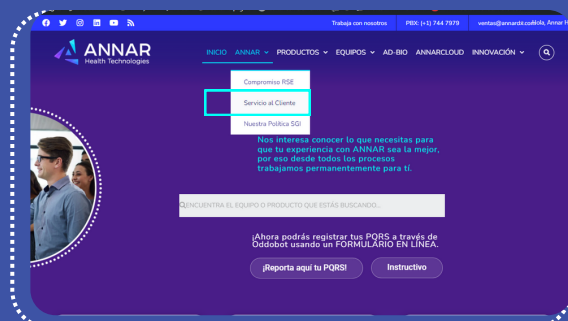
Trabaja con nosotros PBX: (+1) 744 7979 ventas@annardt.com Hola, Annar H

ANNAR
Health Technologies

INICIO ANNAR PRODUCTOS EQUIPOS AD-BIO ANNARCLOUD INNOVACIÓN

Compromiso RSE
Servicio al Cliente
Nuestra Política SGI

Nos interesa conocer lo que necesitas para que tu experiencia con ANNAR sea la mejor, por eso desde todos los procesos trabajamos permanentemente para tí.

ENCUENTRA EL EQUIPO O PRODUCTO QUE ESTÁS BUSCANDO...

¡Ahora podrás registrar tus PQRS a través de Oddobot usando un FORMULARIO EN LÍNEA.

¡Reporta aquí tu PQRS!

Instructivo